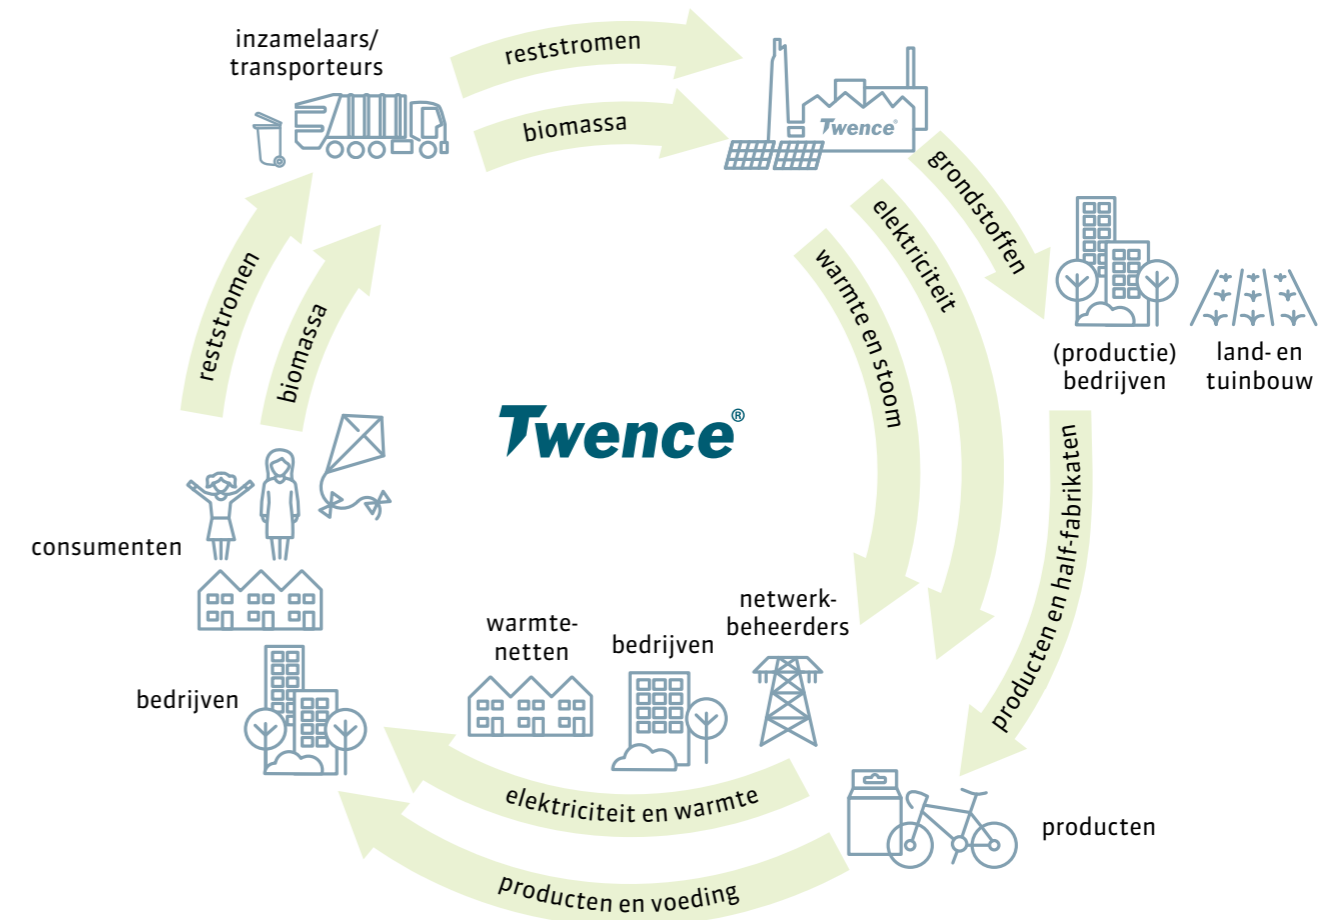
inzamelaars/ transporteurs

reststromen

biomassa

Twence®

grondstoffen

elektriciteit

warmte en stoom

(productie) bedrijven

land- en tuinbouw

Twence®

reststromen

biomassa

consumenten

producten en half-fabrikaten

netwerk-beheerders

warmte-netten

bedrijven

bedrijven

elektriciteit en warmte

producten

producten en voeding